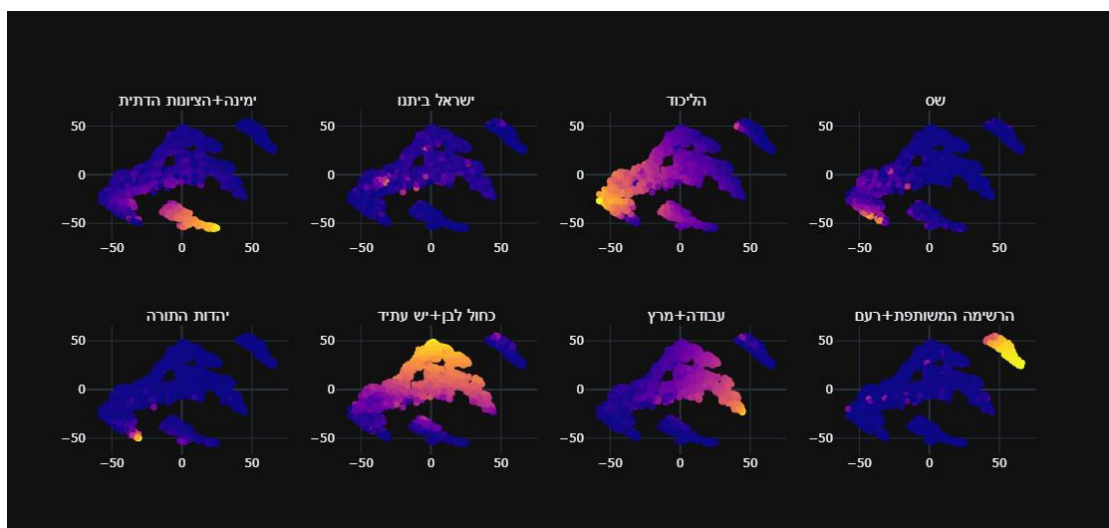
ימינה+הציונות הדתית
50
0
−50
−50 0 50

ישראל ביתנו
50
0
−50
−50 0 50

הליכוד
50
0
−50
−50 0 50

שס
50
0
−50
−50 0 50

יהדות התורה
50
0
−50
−50 0 50

כחול לבן+יש עתיד
50
0
−50
−50 0 50

עבודה+מרץ
50
0
−50
−50 0 50

הרשימה המשותפת+רעם
50
0
−50
−50 0 50